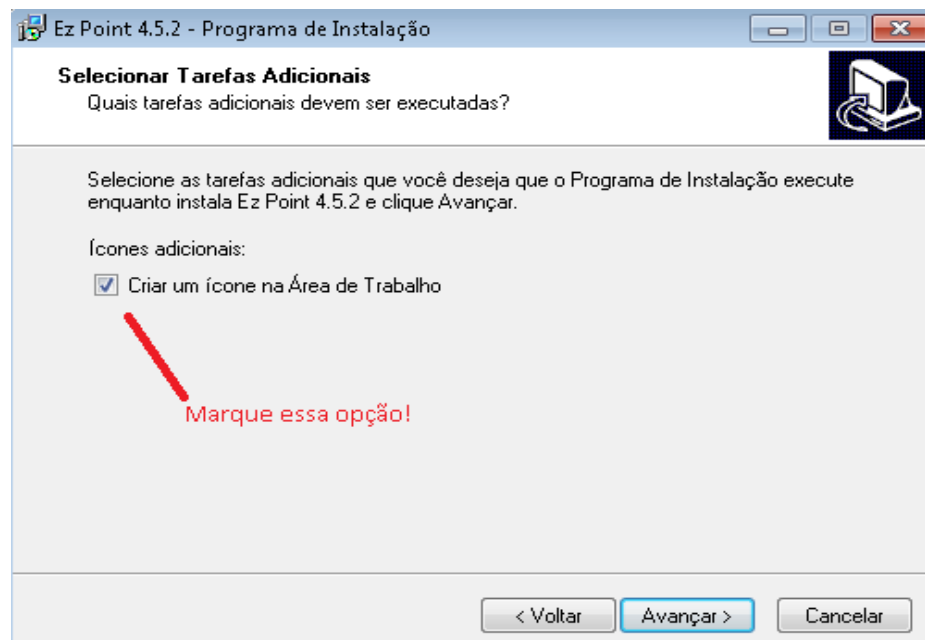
Ez Point 4.5.2 - Programa de Instalação

Selecionar Tarefas Adicionais
Quais tarefas adicionais devem ser executadas?

Selecione as tarefas adicionais que você deseja que o Programa de Instalação execute enquanto instala Ez Point 4.5.2 e clique Avançar.

Ícones adicionais:

Criar um ícone na Área de Trabalho

Marque essa opção!

< Voltar
Avançar >
Cancelar